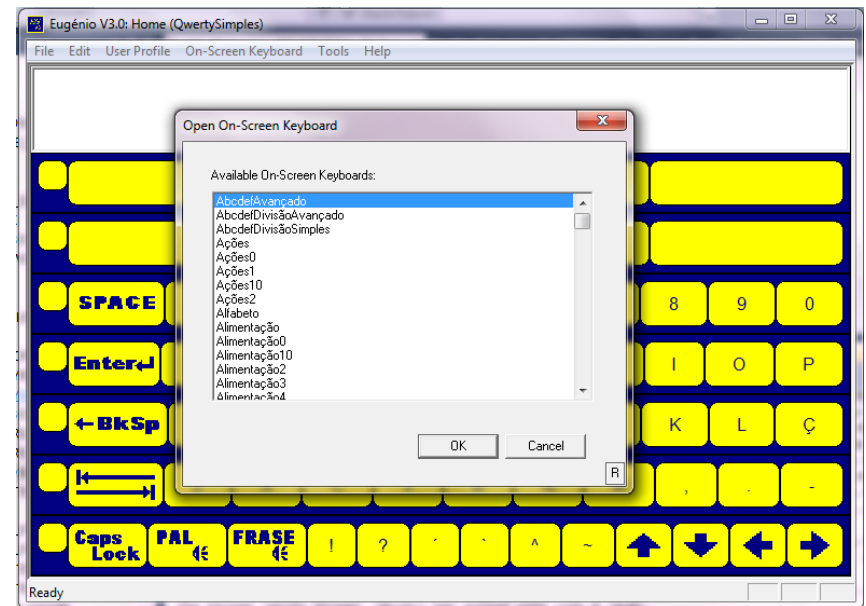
Eugénio V3.0: Home (QwertySimples)

File Edit User Profile On-Screen Keyboard Tools Help

Open On-Screen Keyboard

Available On-Screen Keyboards:

AbcdefAvançado
AbcdefDivisãoAvançado
AbcdefDivisãoSimples
Ações
Ações0
Ações1
Ações10
Ações2
Alfabeto
Alimentação
Alimentação0
Alimentação10
Alimentação2
Alimentação3
Alimentação4

OK Cancel

R

SPACE
Enter
←BkSp
Caps Lock
PAL
FRASE

8 9 0
I O P
K L Ç
, . -
! ? ´ ` ^ ~

Ready